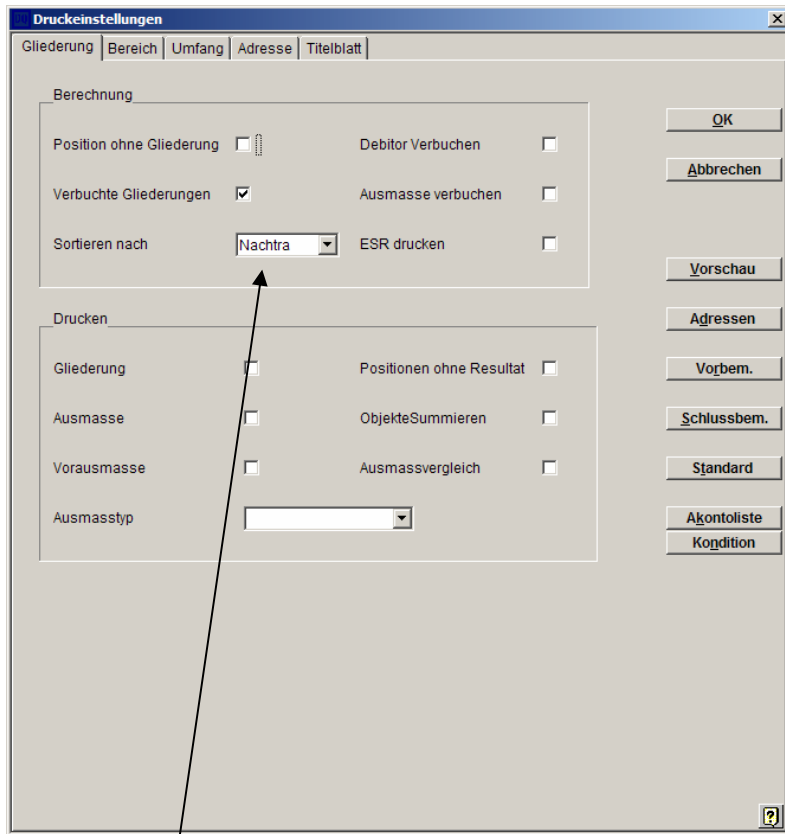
Druckeinstellungen

Gliederung | Bereich | Umfang | Adresse | Titelblatt

Berechnung

Position ohne Gliederung

Debitor Verbuchen

Verbuchte Gliederungen

Ausmasse verbuchen

Sortieren nach Nachtra

ESR drucken

Drucken

Gliederung

Positionen ohne Resultat

Ausmasse

ObjekteSummieren

Vorausmasse

Ausmassvergleich

Ausmasstyp

OK

Abbrechen

Vorschau

Adressen

Vorbem.

Schlussbem.

Standard

Akontoliste

Kondition

?